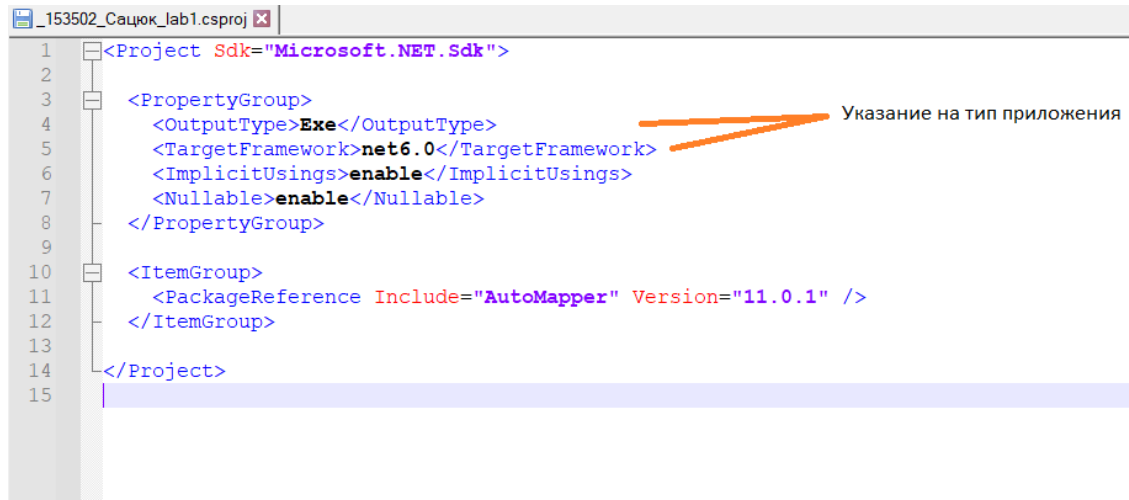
_153502_Сацюк_lab1.csproj

1 <Project Sdk="Microsoft.NET.Sdk">
2
3 <PropertyGroup>
4 <OutputType>Exe</OutputType>
5 <TargetFramework>net6.0</TargetFramework>
6 <ImplicitUsings>enable</ImplicitUsings>
7 <Nullable>enable</Nullable>
8 </PropertyGroup>
9
10 <ItemGroup>
11 <PackageReference Include="AutoMapper" Version="11.0.1" />
12 </ItemGroup>
13
14 </Project>
15

Указание на тип приложения